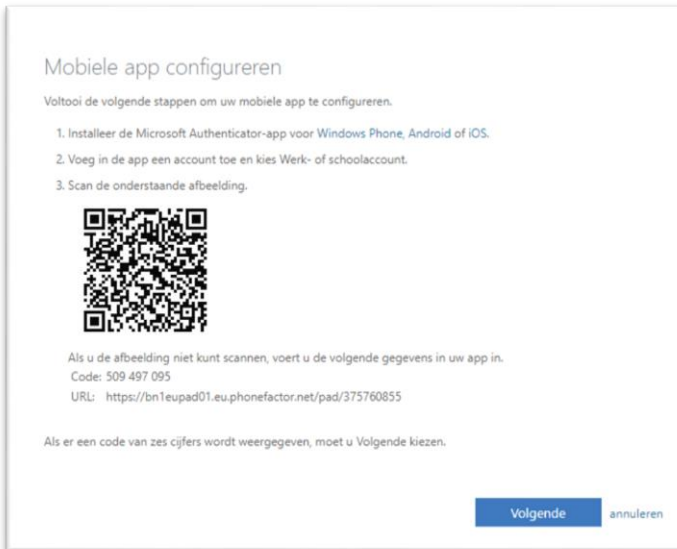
Mobiele app configureren

Voltooi de volgende stappen om uw mobiele app te configureren.

1. Installeer de Microsoft Authenticator-app voor Windows Phone, Android of iOS.

2. Voeg in de app een account toe en kies Werk- of schoolaccount.

3. Scan de onderstaande afbeelding.

Als u de afbeelding niet kunt scannen, voert u de volgende gegevens in uw app in.
Code: 509 497 095
URL: https://bn1eupad01.eu.phonefactor.net/pad/375760855

Als er een code van zes cijfers wordt weergegeven, moet u Volgende kiezen.

Volgende annuleren